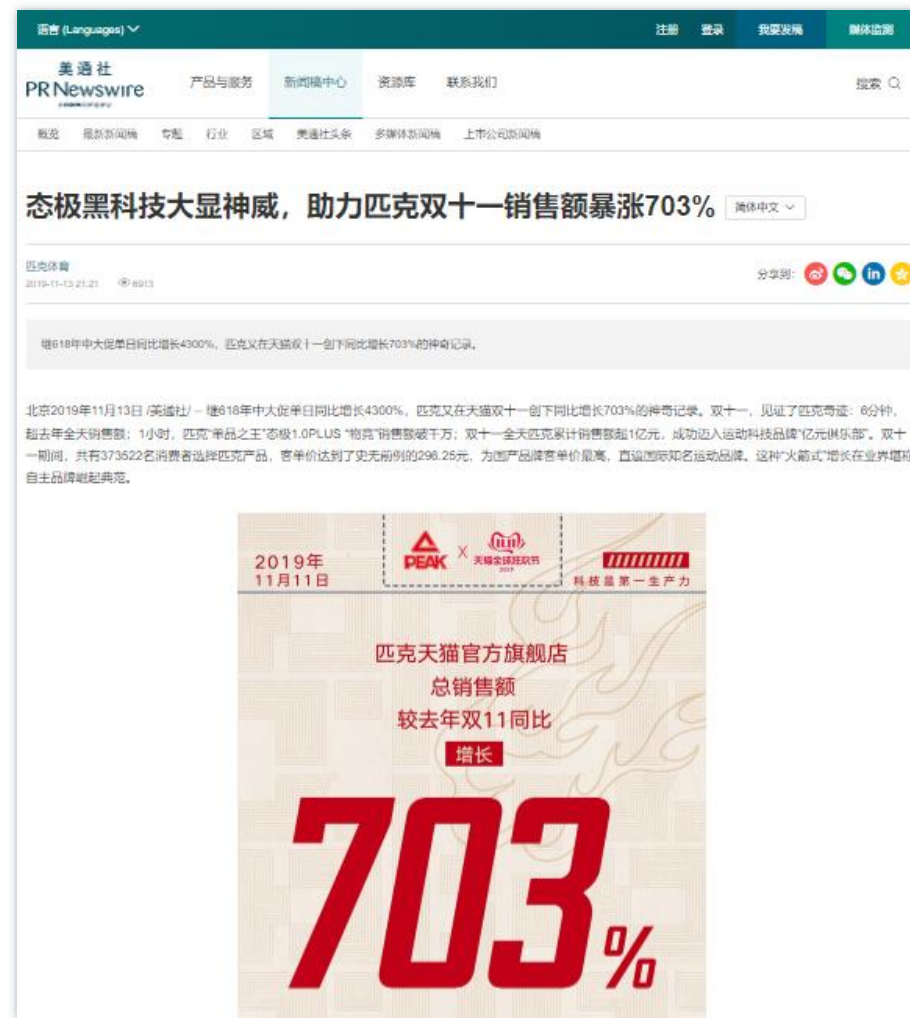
语言 (Languages)

注册 登录 我要发稿 媒体监测

美通社
PR Newswire

产品与服务 新闻稿中心 资源库 联系我们

搜索

概览 最新新闻稿 专题 行业 区域 美通社头条 多媒体新闻稿 上市公司新闻稿

态极黑科技大显神威，助力匹克双十一销售额暴涨703%

简体中文

匹克体育
2019-11-13 21:21 6913

分享到:

继618年中大促单日同比增长4300%，匹克又在天猫双十一创下同比增长703%的神奇记录。

北京2019年11月13日 /美通社/ -- 继618年中大促单日同比增长4300%，匹克又在天猫双十一创下同比增长703%的神奇记录。双十一，见证了匹克奇迹：6分钟，超去年全天销售额；1小时，匹克"单品之王"态极1.0PLUS "物竞"销售额破千万；双十一全天匹克累计销售额超1亿元，成功迈入运动科技品牌"亿元俱乐部"。双十一期间，共有373522名消费者选择匹克产品，客单价达到了史无前例的296.25元，为国产品牌客单价最高，直追国际知名运动品牌。这种"火箭式"增长在业界堪称自主品牌崛起典范。

2019年
11月11日

PEAK X 天猫全球狂欢节 2019

科技是第一生产力

匹克天猫官方旗舰店
总销售额
较去年双11同比
增长

703%